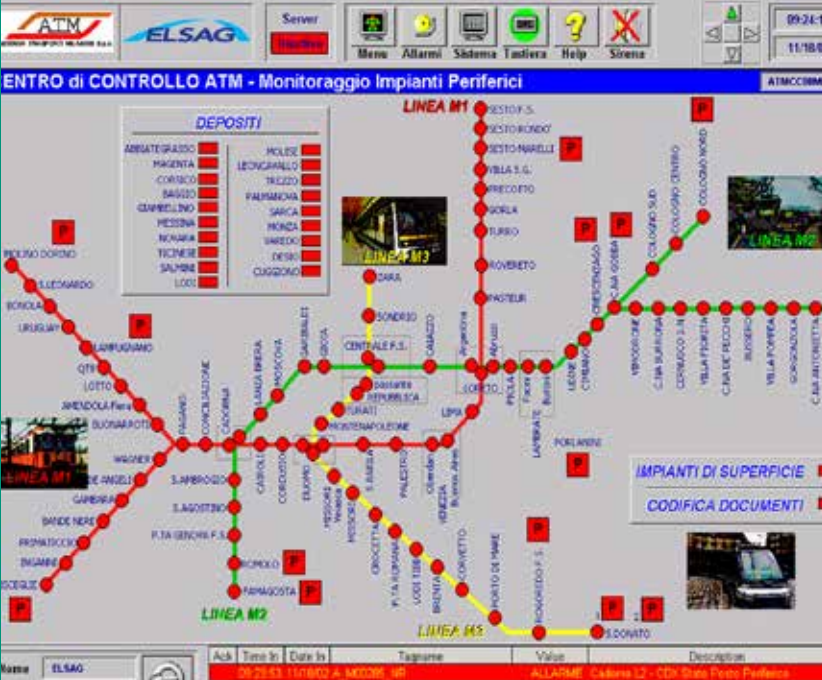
ATM
ELSAG
Server
Menu
Allarmi
Sistema
Tastiera
Help
Sirena
09:24:1
11/10/0
ENTRO di CONTROLLO ATM - Monitoraggio Impianti Periferici
ATMCC08M

DEPOSITI
ABBIATEGRASSO
MAGENTA
CORSICO
BAGGIO
GIAMBELLINO
MESSINA
NOVARA
TICINESE
SALMINI
LODI
MOLESE
LEONCAVALLO
TRIZZO
PALMANOVA
SARCA
MONZA
VAREDO
DESIO
CUGGIONO

LINEA M1
SESTO F.S.
SESTO RONDO'
SESTO MARELLI
VILLA S.G.
PRECOTTO
GORLA
TURRO
ROVERETO
PASTEUR
LINEA M3
ZARA
SONDRIO
CENTRALE F.S.
CAIAZZO
passante REPUBBLICA
TURATI
MONTENAPOLEONE
LIMA
LORETO
PIOLA
LAMBRATE
Fiacre
PORLANINI
UDINE
CIMIANO
CRESCENZAGO
CASCINA GOBBA
COLOGNO SUD
COLOGNO CENTRO
COLOGNO NORD
LINEA M2
VIMODRONE
C.NA BURRONA
CERNUSCO S.N.
VILLA FIORITA
C.NA DE' PECCHI
BUSSERO
VILLA POMPEA
GORGONZOLA
C.NA ANTONIETTA
IMPIANTI DI SUPERFICIE
CODIFICA DOCUMENTI
MOLINO DORINO
S.LEONARDO
BONOLA
URUGUAY
LAMPUGNANO
QT8
LOTTO
AMENDOLA Fiera
BUONARROTI
PAGANO
CONCILIAZIONE
CADORNA
LANZA BRERA
MOSCOVA
GARIBALDI
GIOIA
WAGNER
DE ANGELI
GAMBARA
BANDE NERE
PRIMATICCIO
INGANNI
BISCEGLIE
LINEA M1
S.AMBROGIO
S.AGOSTINO
P.TA GENOVA F.S.
ROMOLO
FAMAGOSTA
LINEA M2
CAIROLI
CORDUSIO
DUOMO
MISSORI
Crocetta
S.BABILA
PALESTRO
Oberdan
Buenos Aires
Venezia
MISSORI
CROCETTA
P.TA ROMANA
LODI TIBB
BRENTA
CORVETTO
PORTO DI MARE
ROGOREDO F.S.
S.DONATO
LINEA M3
Name ELSAG
Ack
Time In
Date In
Tagname
Value
Description
09:29:53 11/10/02 A M00285 MP
ALLARME
Cadorna L2 - CDI Stato Posto Periferico